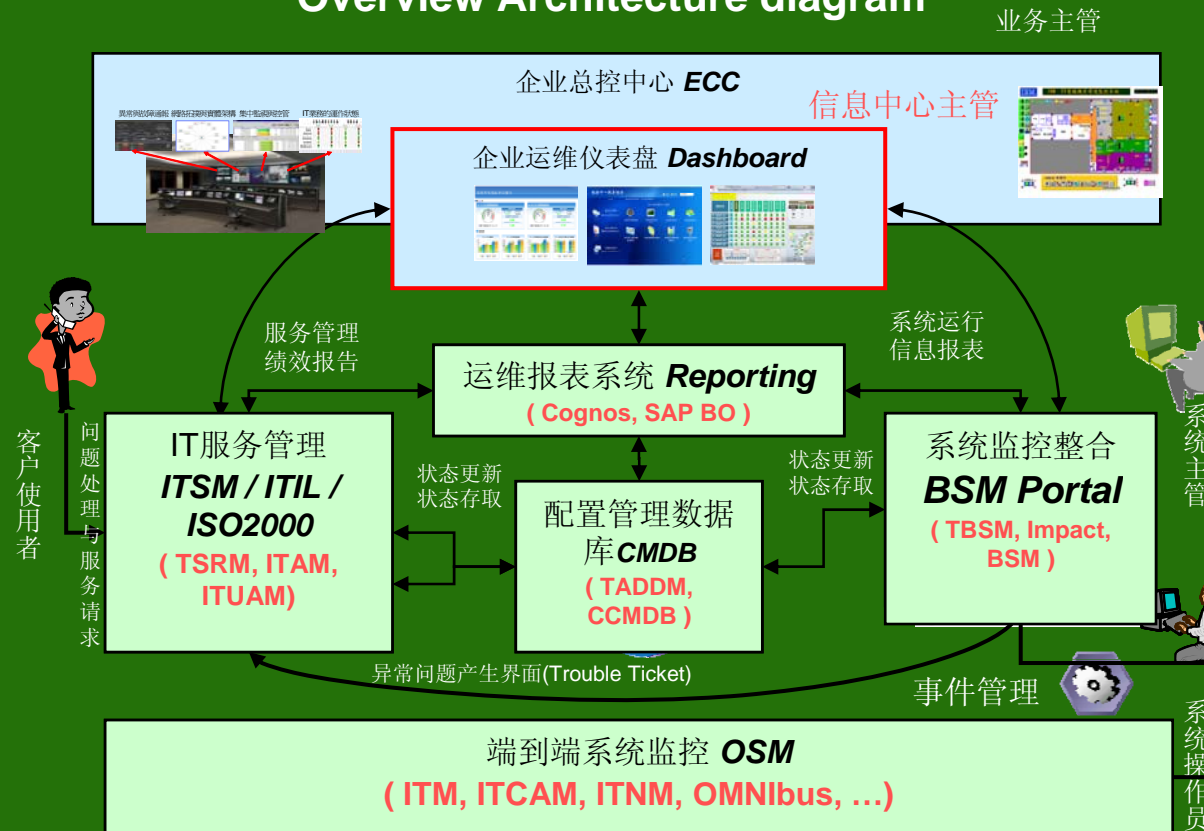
Overview Architecture diagram

业务主管

企业总控中心 ECC

信息中心主管

企业运维仪表盘 Dashboard

服务管理绩效报告

系统运行信息报表

运维报表系统 Reporting
( Cognos, SAP BO )

客户使用者

问题处理与服务请求

IT服务管理
ITSM / ITIL / ISO2000
( TSRM, ITAM, ITUAM)

状态更新
状态存取

配置管理数据库CMDB
( TADDM, CCMDB )

状态更新
状态存取

系统监控整合
BSM Portal
( TBSM, Impact, BSM )

系统主管

异常问题产生界面(Trouble Ticket)

事件管理

端到端系统监控 OSM
( ITM, ITCAM, ITNM, OMNIbus, …)

系统操作员